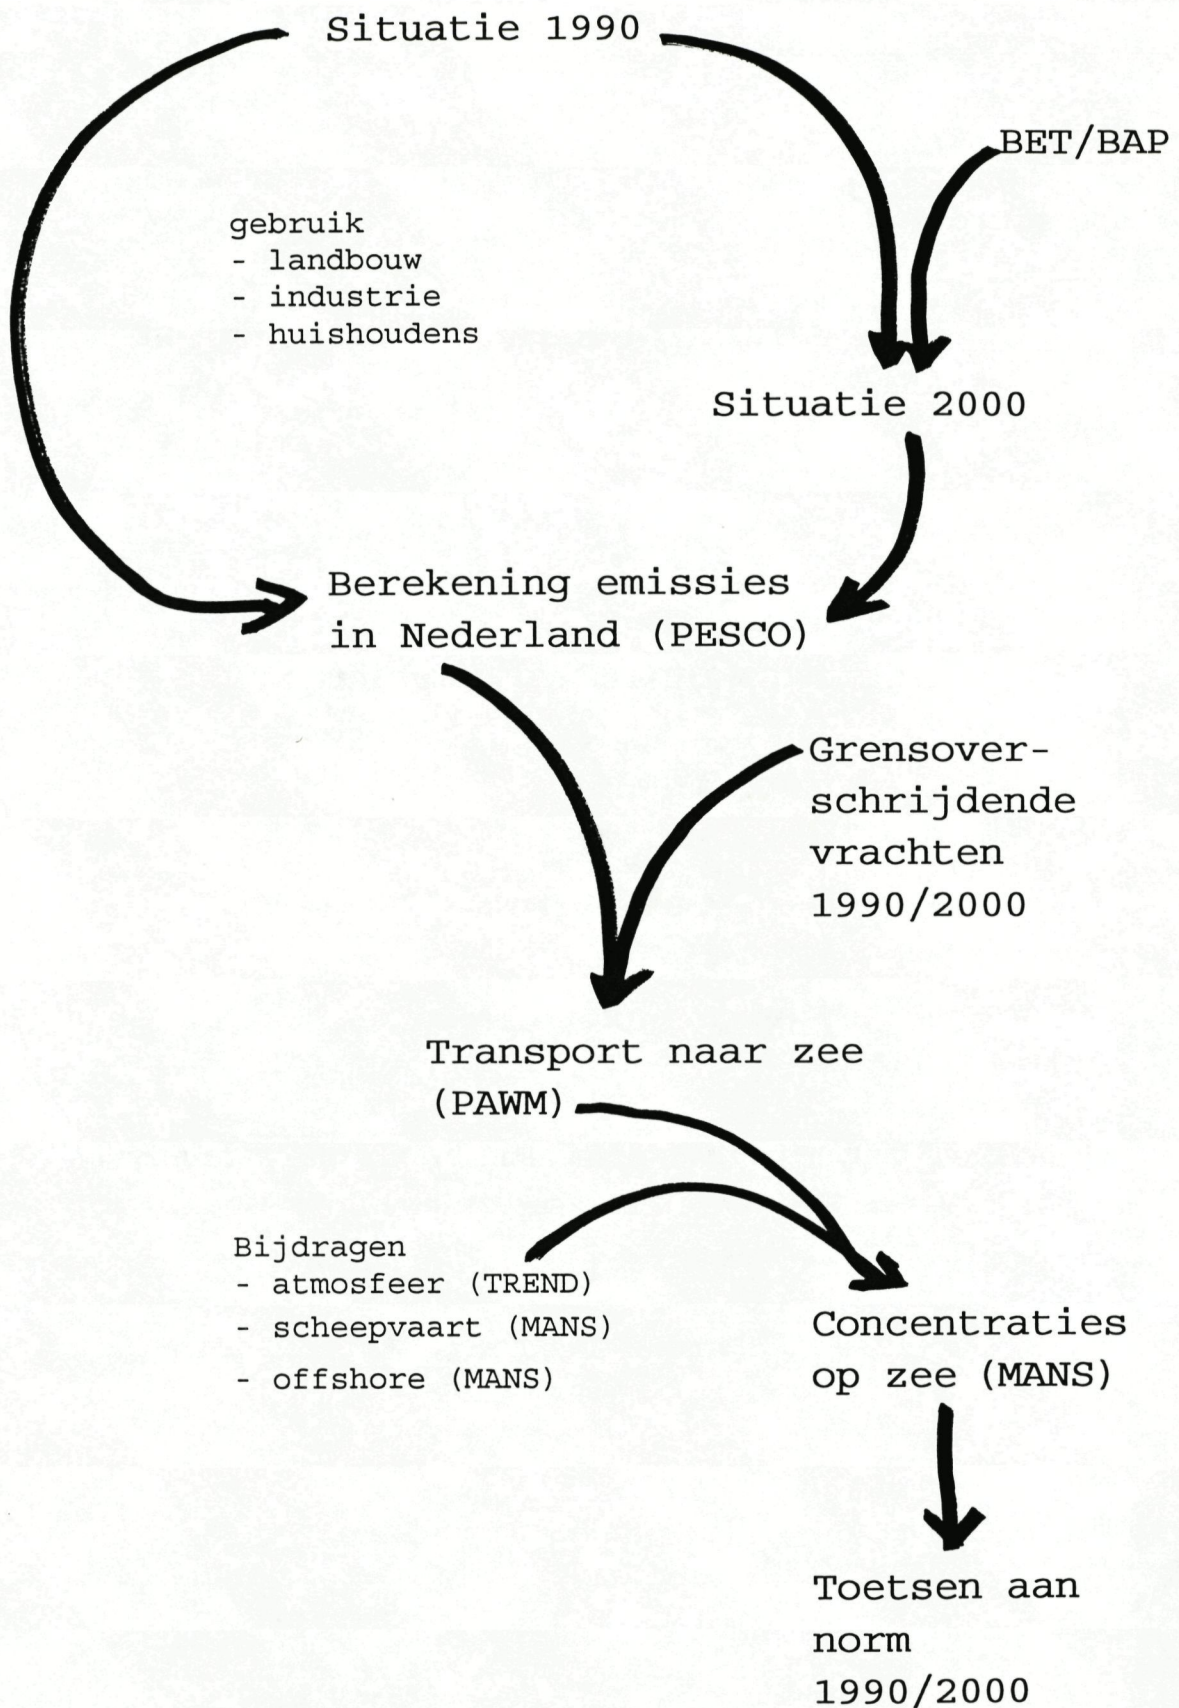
Situatie 1990

BET/BAP

gebruik
- landbouw
- industrie
- huishoudens

Situatie 2000

Berekening emissies in Nederland (PESCO)

Grensoverschrijdende vrachten 1990/2000

Transport naar zee (PAWM)

Bijdragen
- atmosfeer (TREND)
- scheepvaart (MANS)
- offshore (MANS)

Concentraties op zee (MANS)

Toetsen aan norm 1990/2000